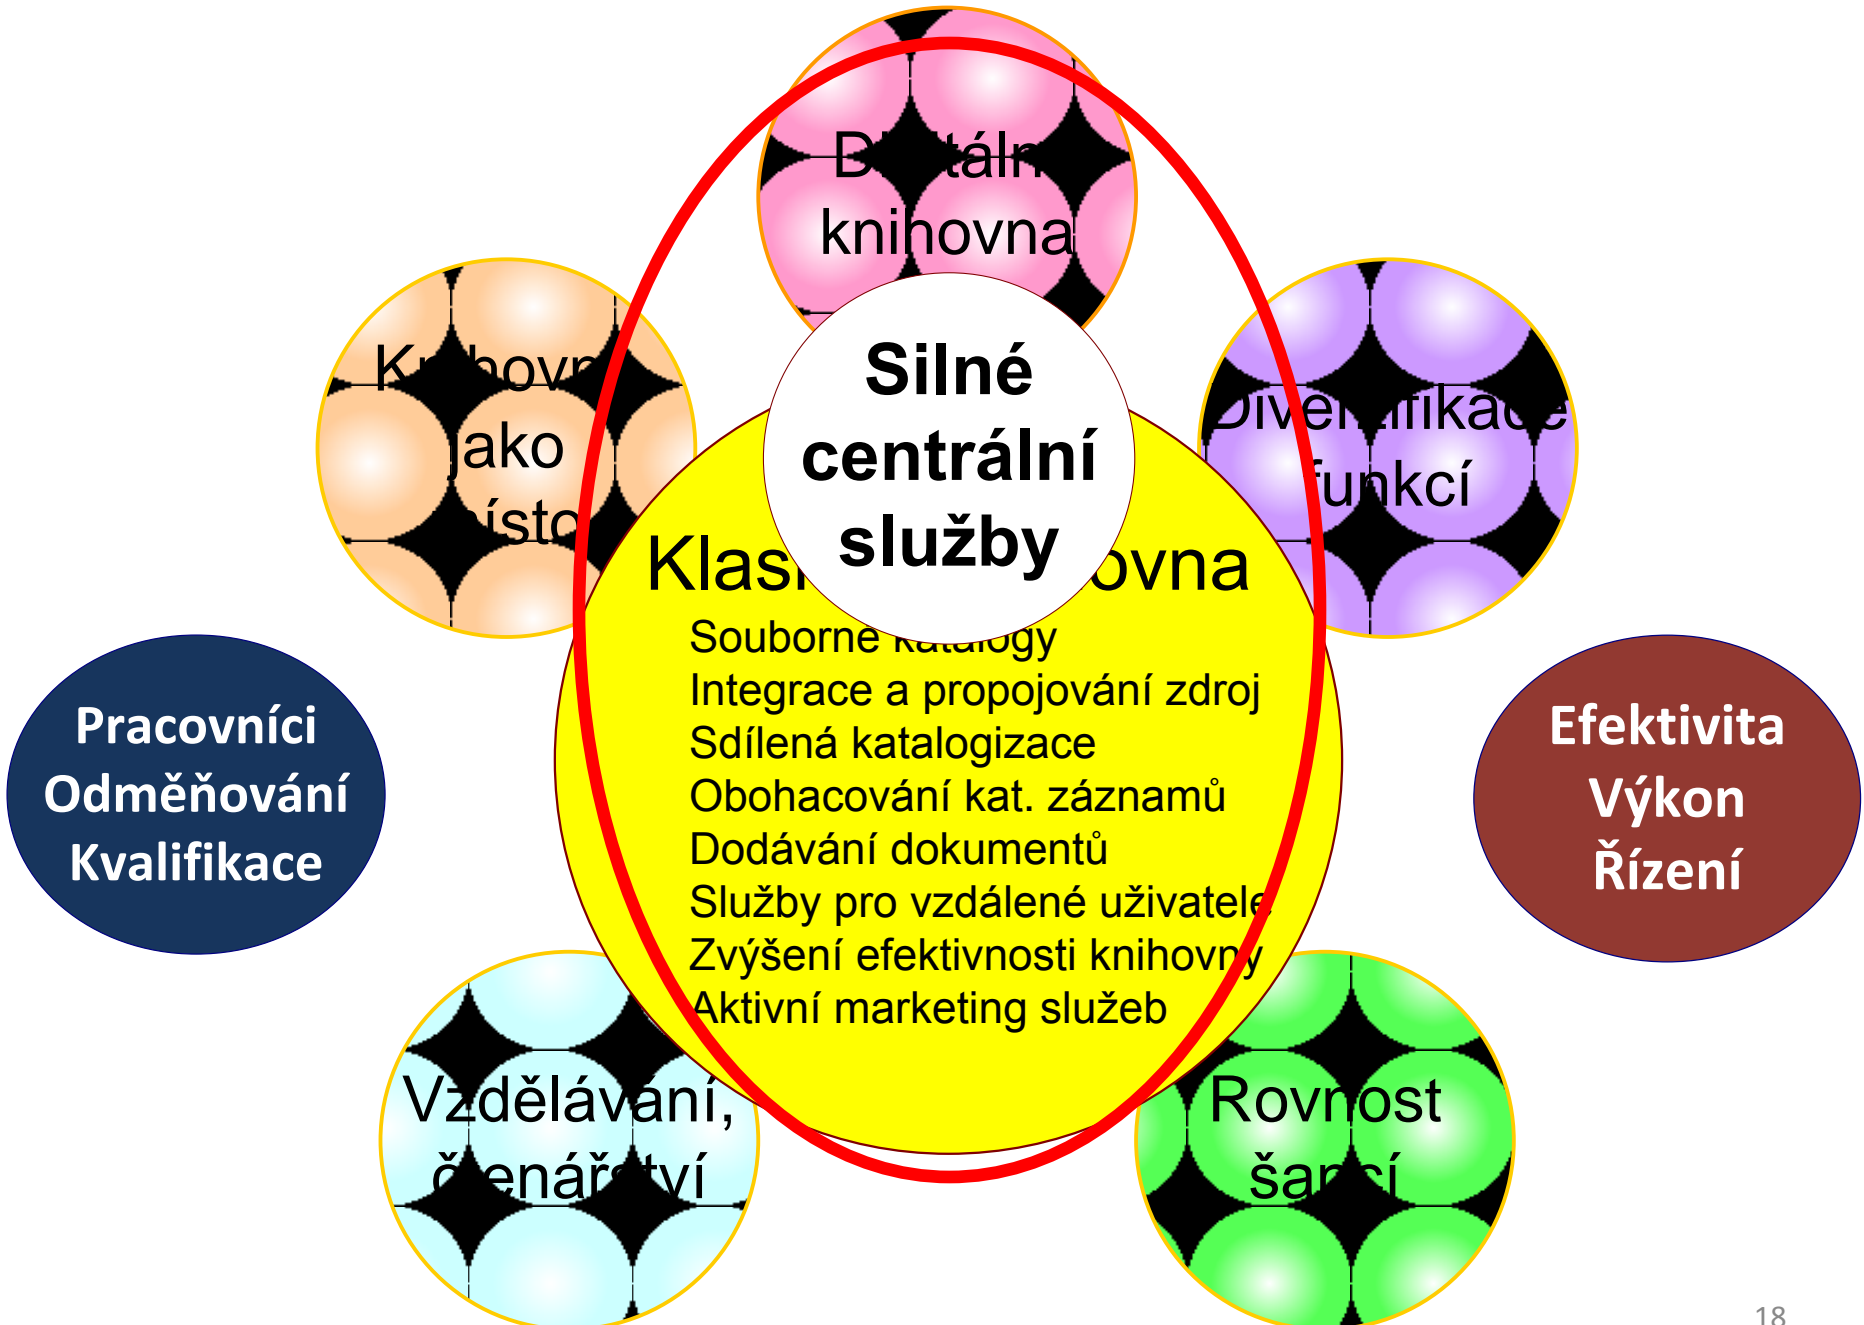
D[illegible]táln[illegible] knihovna

K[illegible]hovn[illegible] jako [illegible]ísto

Silné centrální služby

Dive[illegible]ifika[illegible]e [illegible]funkcí

Klasi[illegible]ovna
Souborné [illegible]
Integrace a propojování zdroj
Sdílená katalogizace
Obohacování kat. záznamů
Dodávání dokumentů
Služby pro vzdálené uživatele
Zvýšení efektivnosti knihovny
Aktivní marketing služeb

Pracovníci
Odměňování
Kvalifikace

Efektivita
Výkon
Řízení

Vzdělávání, č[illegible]enář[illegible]tví

Rov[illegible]ost ša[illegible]cí

18